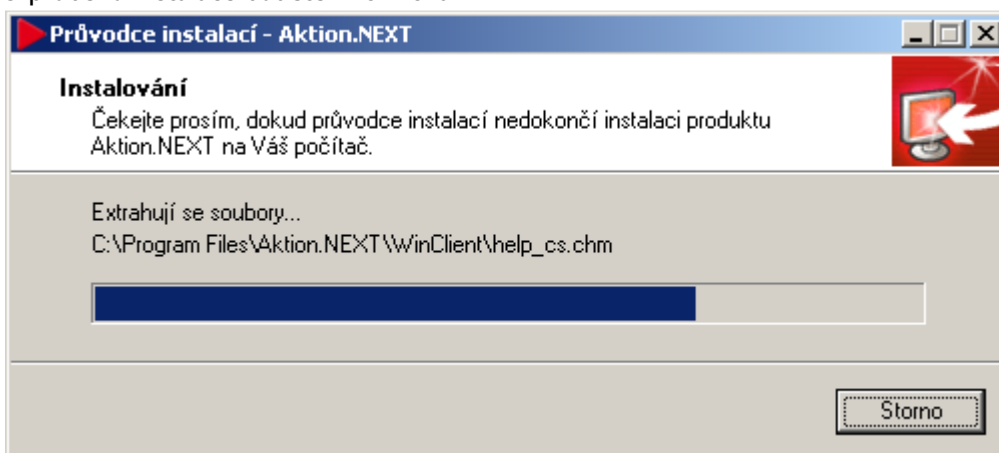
Průvodce instalací - Aktion.NEXT

Instalování

Čekejte prosím, dokud průvodce instalací nedokončí instalaci produktu Aktion.NEXT na Váš počítač.

Extrahují se soubory...

C:\Program Files\Aktion.NEXT\WinClient\help_cs.chm

Storno